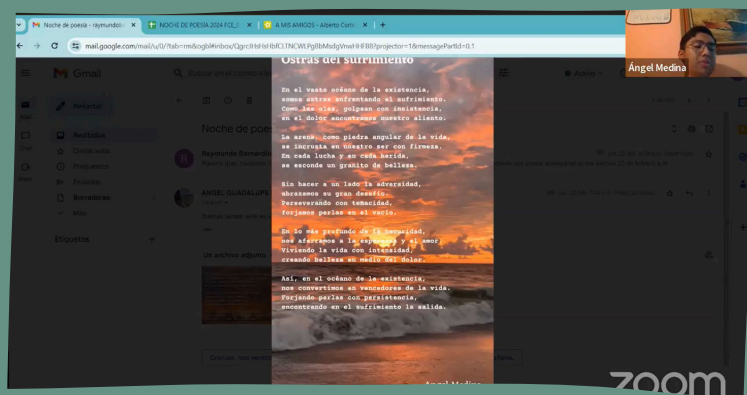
Noche de poesía - raymundol
NOCHE DE POESÍA 2024 FCL
A MIS AMIGOS - Alberto Corti
mail.google.com/mail/u/0/?tab=rm&ogbl#inbox/QgrcJHsHsHbfCTNCWLPgBbMsdgVnwHFBB?projector=1&messagePartId=0.1

Ángel Medina

Gmail
Buscar en el correo ele
Redactar
Recibidos
Destacados
Pospuestos
Enviados
Borradores
Más
Etiquetas
Noche de poesía
Raymundo Bernardo
ANGEL GUADALUPE
Un archivo adjunto

Ostras del sufrimiento

En el vasto océano de la existencia,
somos ostras enfrentando el sufrimiento.
Como las olas, golpean con insistencia,
en el dolor encontramos nuestro aliento.

La arena, como piedra angular de la vida,
se incrusta en nuestro ser con firmeza.
En cada lucha y en cada herida,
se esconde un granito de belleza.

Sin hacer a un lado la adversidad,
abrazamos su gran desafío.
Perseverando con tenacidad,
forjamos perlas en el vacío.

En lo más profundo de la oscuridad,
nos aferramos a la esperanza y el amor.
Viviendo la vida con intensidad,
creando belleza en medio del dolor.

Así, en el océano de la existencia,
nos convertimos en vencedores de la vida.
Forjando perlas con persistencia,
encontrando en el sufrimiento la salida.

Ángel Medina

zoom